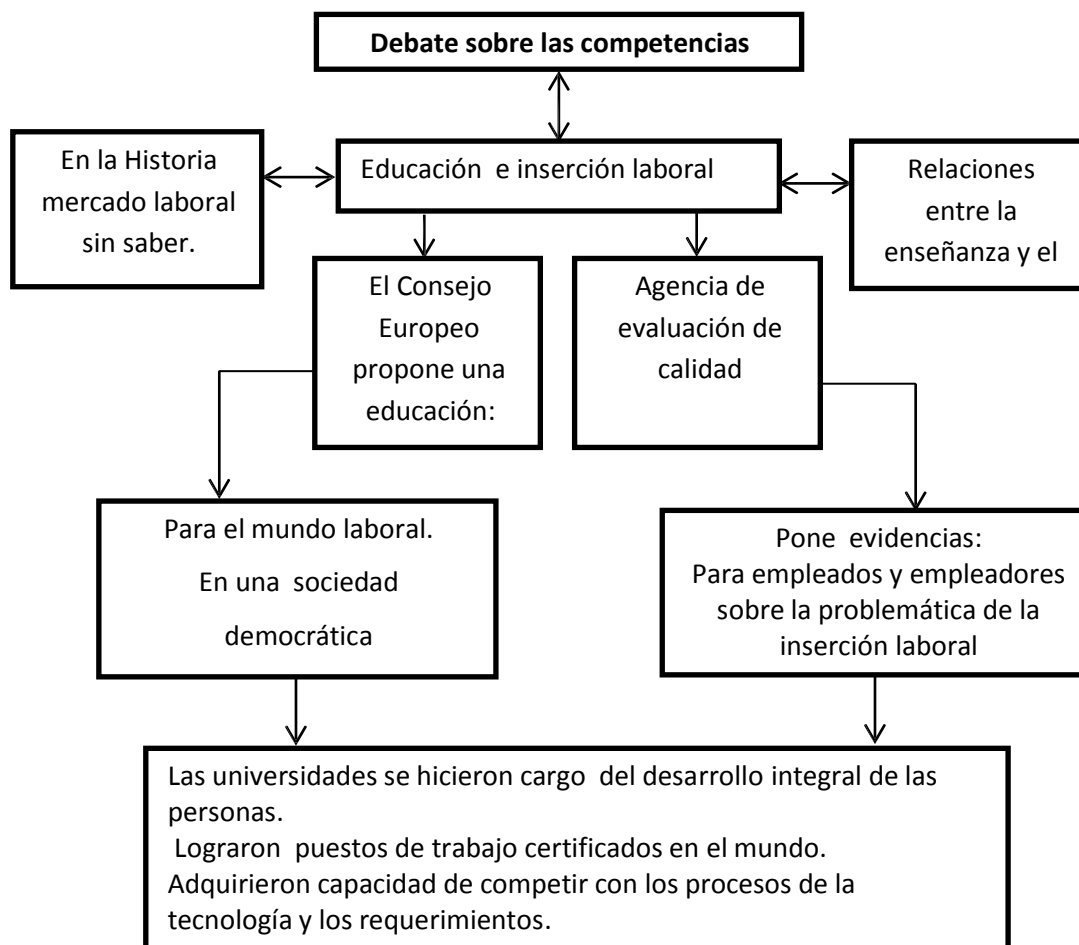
Debate sobre las competencias

En la Historia mercado laboral sin saber.

Educación e inserción laboral

Relaciones entre la enseñanza y el

El Consejo Europeo propone una educación:

Agencia de evaluación de calidad

Para el mundo laboral.
En una sociedad democrática

Pone evidencias:
Para empleados y empleadores sobre la problemática de la inserción laboral

Las universidades se hicieron cargo del desarrollo integral de las personas.
Lograron puestos de trabajo certificados en el mundo.
Adquirieron capacidad de competir con los procesos de la tecnología y los requerimientos.